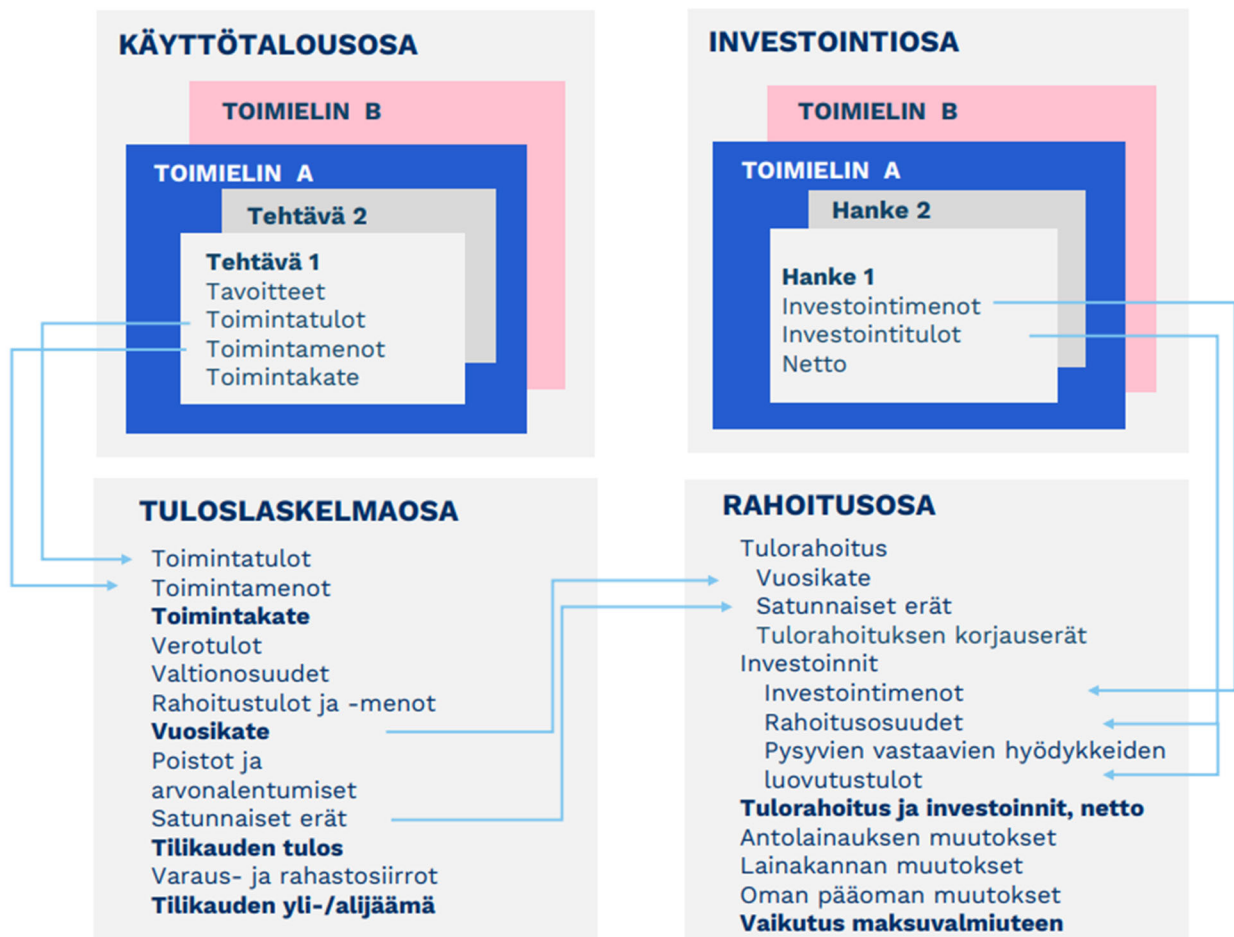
KÄYTTÖTALOUSOSA

TOIMIELIN B

TOIMIELIN A

Tehtävä 2

Tehtävä 1
Tavoitteet
Toimintatulot
Toimintamenot
Toimintakate

INVESTOINTIOSA

TOIMIELIN B

TOIMIELIN A

Hanke 2

Hanke 1
Investointimenot
Investointitulot
Netto

TULOSLASKELMAOSA

Toimintatulot
Toimintamenot
Toimintakate
Verotulot
Valtionosuudet
Rahoitustulot ja -menot
Vuosikate
Poistot ja arvonalentumiset
Satunnaiset erät
Tilikauden tulos
Varaus- ja rahastosiirrot
Tilikauden yli-/alijäämä

RAHOITUSOSA

Tulorahoitus
Vuosikate
Satunnaiset erät
Tulorahoituksen korjauserät
Investoinnit
Investointimenot
Rahoitusosuudet
Pysyvien vastaavien hyödykkeiden luovutustulot
Tulorahoitus ja investoinnit, netto
Antolainauksen muutokset
Lainakannan muutokset
Oman pääoman muutokset
Vaikutus maksuvalmiuteen